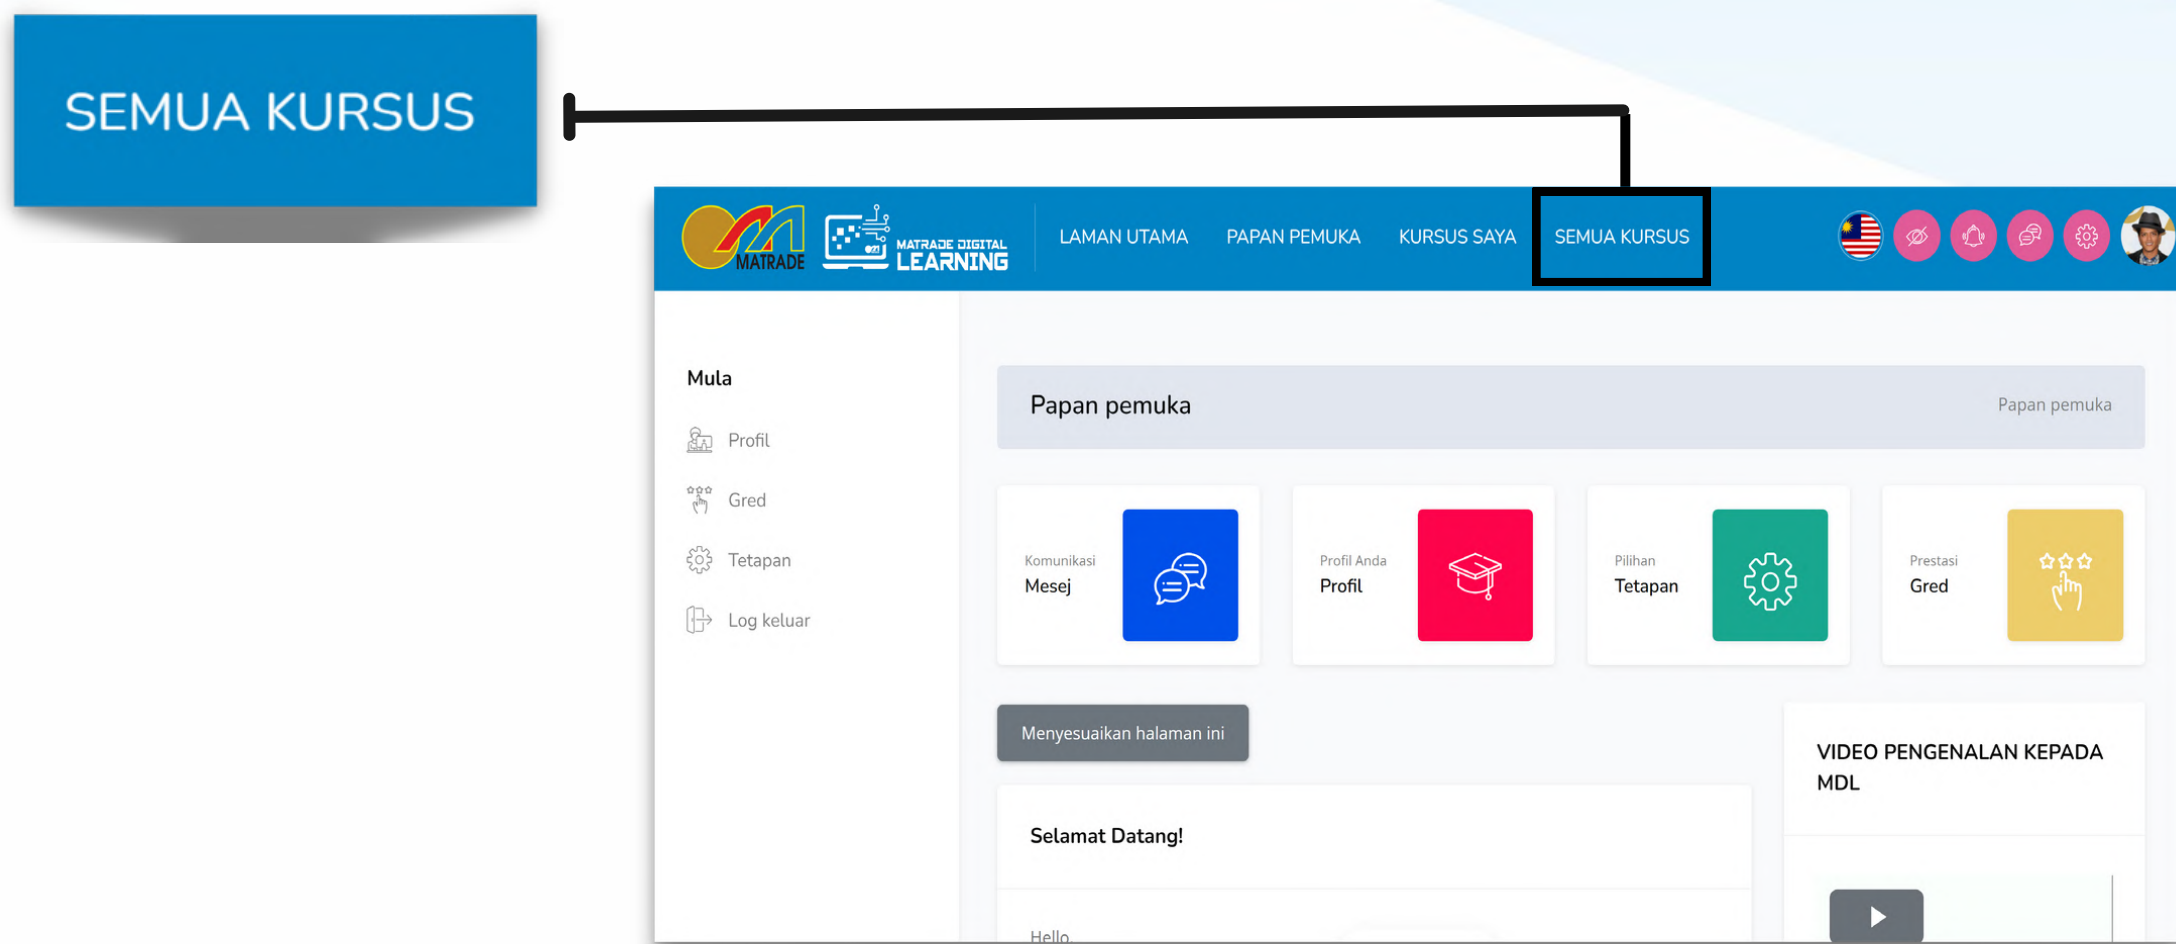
SEMUA KURSUS

MATRADE

MATRADE DIGITAL LEARNING

LAMAN UTAMA
PAPAN PEMUKA
KURSUS SAYA
SEMUA KURSUS

Mula

Profil

Gred

Tetapan

Log keluar

Papan pemuka

Papan pemuka

Komunikasi
Mesej

Profil Anda
Profil

Pilihan
Tetapan

Prestasi
Gred

Menyesuaikan halaman ini

Selamat Datang!

Hello

VIDEO PENGENALAN KEPADA MDL